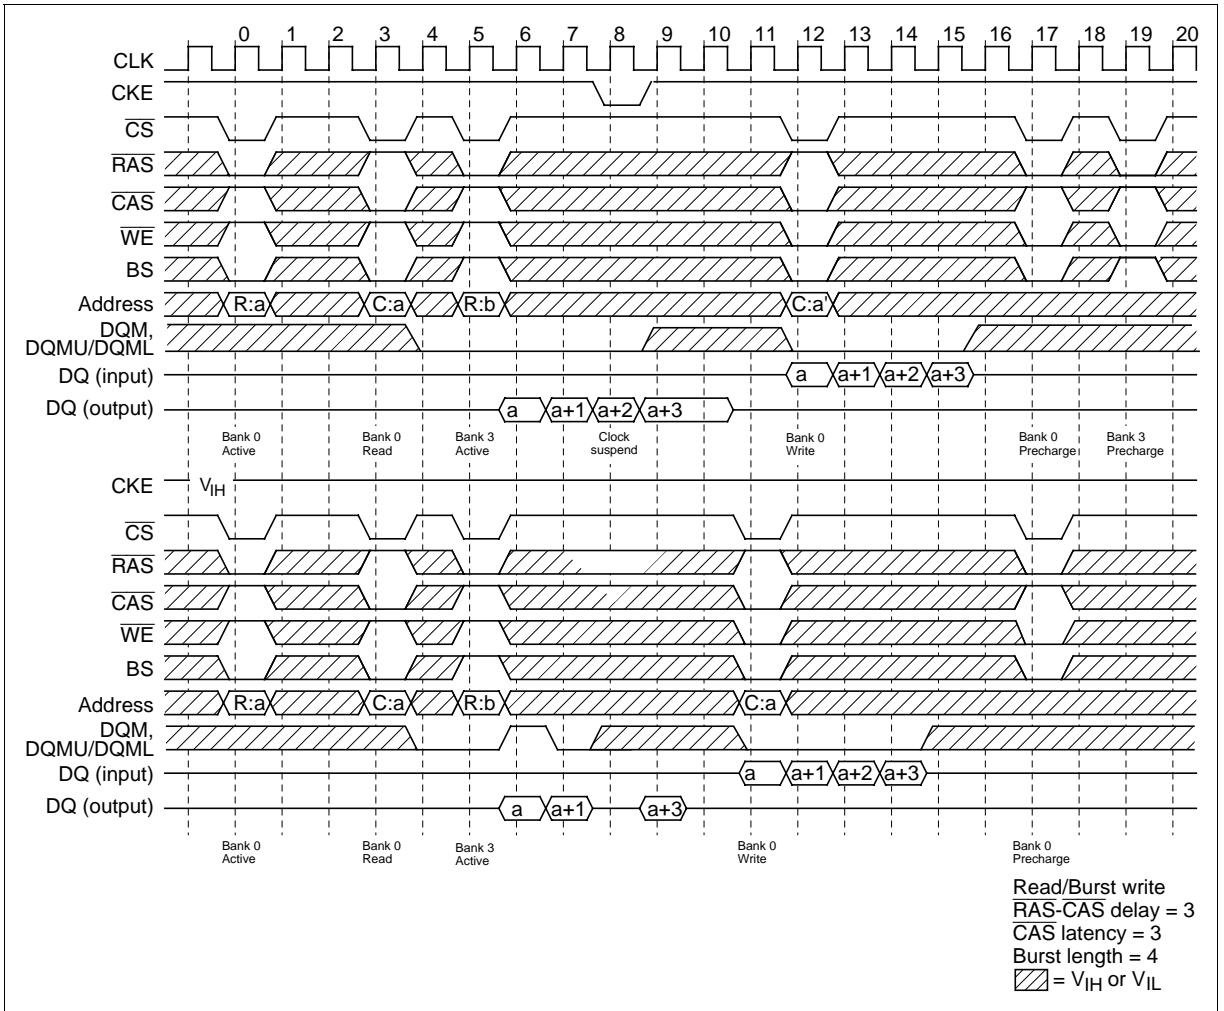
0 1 2 3 4 5 6 7 8 9 10 11 12 13 14 15 16 17 18 19 20

CLK
CKE
$\overline{CS}$
$\overline{RAS}$
$\overline{CAS}$
$\overline{WE}$
BS
Address
DQM, DQMU/DQML
DQ (input)
DQ (output)

R:a C:a R:b C:a'
a a+1 a+2 a+3
a a+1 a+2 a+3

Bank 0 Active
Bank 0 Read
Bank 3 Active
Clock suspend
Bank 0 Write
Bank 0 Precharge
Bank 3 Precharge

CKE $V_{IH}$
$\overline{CS}$
$\overline{RAS}$
$\overline{CAS}$
$\overline{WE}$
BS
Address
DQM, DQMU/DQML
DQ (input)
DQ (output)

R:a C:a R:b C:a
a a+1 a+2 a+3
a a+1 a+3

Bank 0 Active
Bank 0 Read
Bank 3 Active
Bank 0 Write
Bank 0 Precharge

Read/Burst write
$\overline{RAS}$-CAS delay = 3
$\overline{CAS}$ latency = 3
Burst length = 4
= $V_{IH}$ or $V_{IL}$